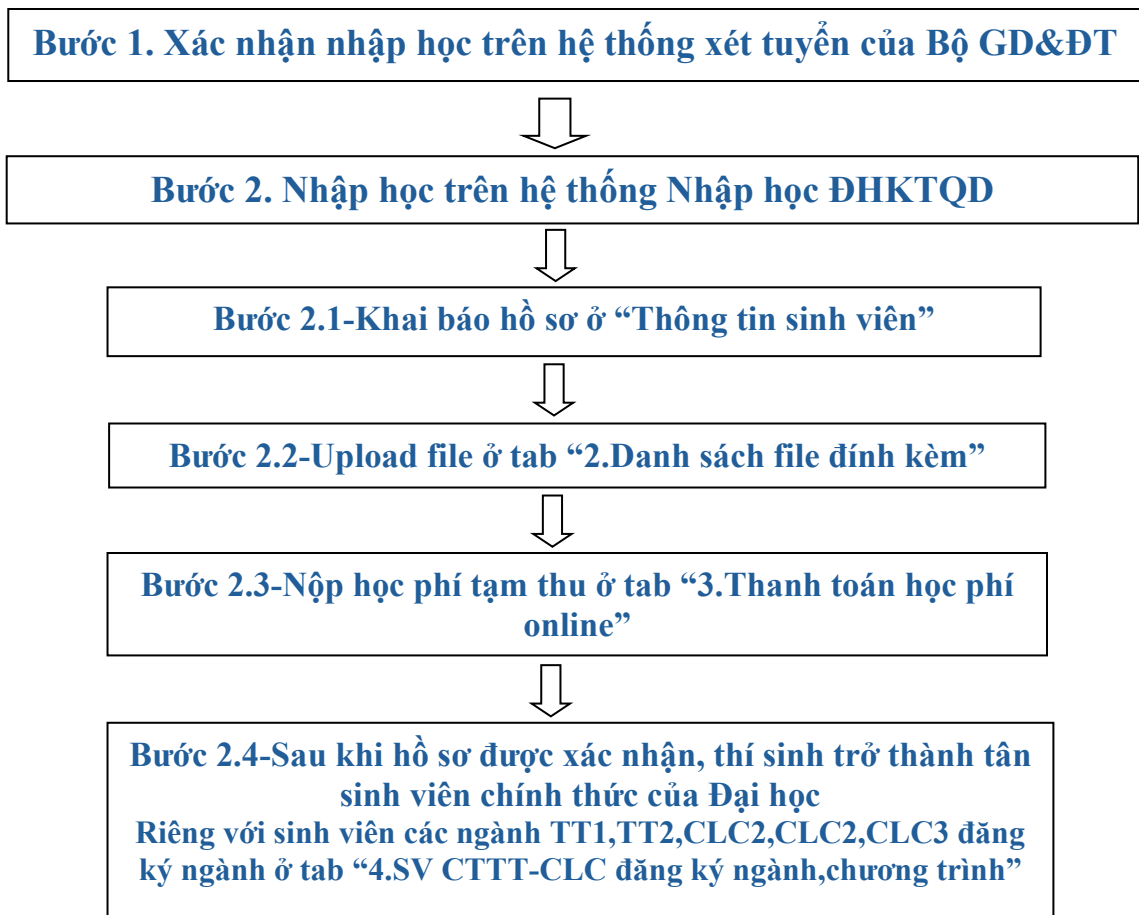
Bước 1. Xác nhận nhập học trên hệ thống xét tuyển của Bộ GD&ĐT

Bước 2. Nhập học trên hệ thống Nhập học ĐHKTQD

Bước 2.1-Khai báo hồ sơ ở “Thông tin sinh viên”

Bước 2.2-Upload file ở tab “2.Danh sách file đính kèm”

Bước 2.3-Nộp học phí tạm thu ở tab “3.Thanh toán học phí online”

Bước 2.4-Sau khi hồ sơ được xác nhận, thí sinh trở thành tân sinh viên chính thức của Đại học
Riêng với sinh viên các ngành TT1,TT2,CLC2,CLC2,CLC3 đăng ký ngành ở tab “4.SV CTTT-CLC đăng ký ngành,chương trình”